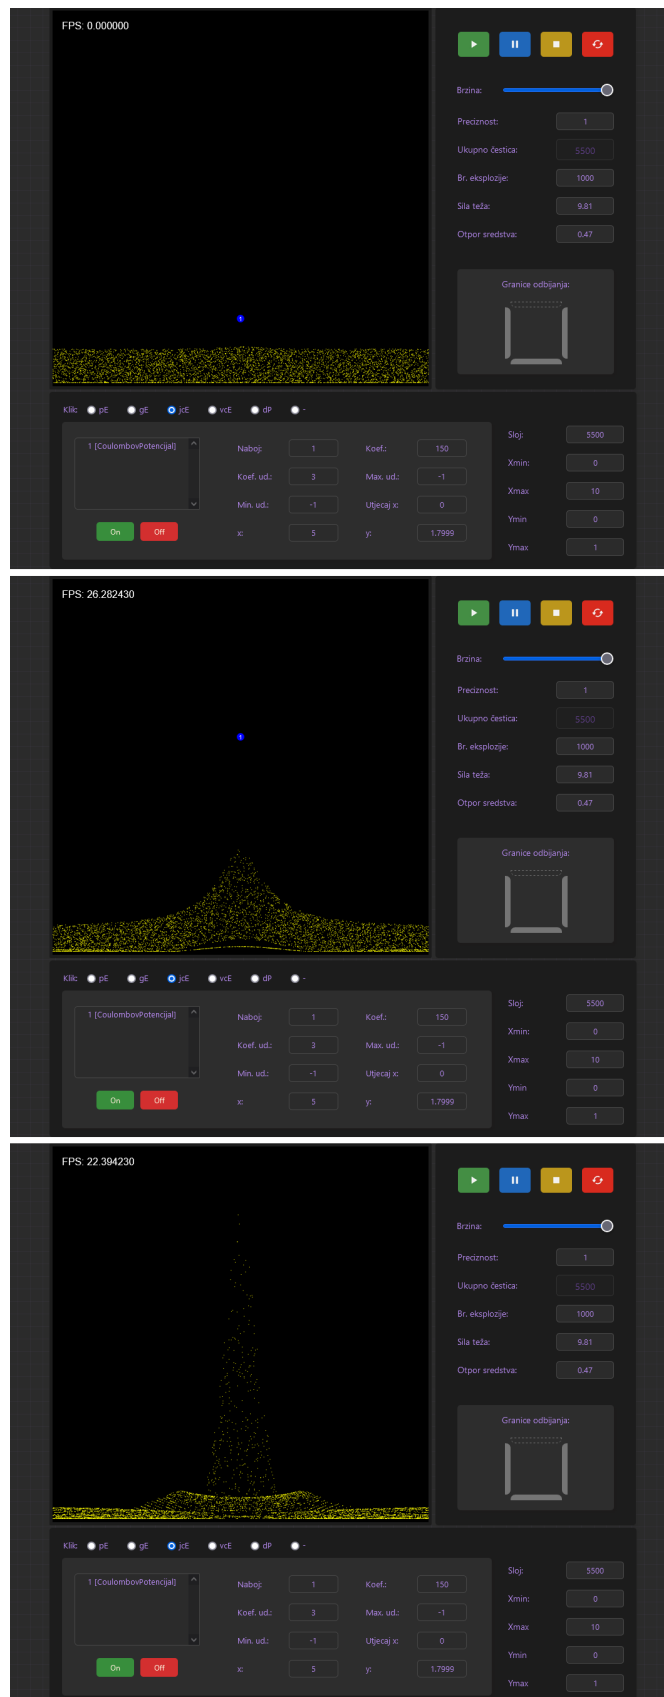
FPS: 0.000000

Brzina:

Preciznost: 1

Ukupno čestica: 5500

Br. eksplozije: 1000

Sila teža: 9.81

Otpor sredstva: 0.47

Granice odbijanja:

Klik: pE gE jcE vcE dP -

1 [CoulombovPotencijal]

On Off

Naboj: 1
Koef.: 150
Koef. ud.: 3
Max. ud.: -1
Min. ud.: -1
Utjecaj x: 0
x: 5
y: 1.7999

Sloj: 5500
Xmin: 0
Xmax: 10
Ymin: 0
Ymax: 1

FPS: 26.282430

Brzina:

Preciznost: 1

Ukupno čestica: 5500

Br. eksplozije: 1000

Sila teža: 9.81

Otpor sredstva: 0.47

Granice odbijanja:

Klik: pE gE jcE vcE dP -

1 [CoulombovPotencijal]

On Off

Naboj: 1
Koef.: 150
Koef. ud.: 3
Max. ud.: -1
Min. ud.: -1
Utjecaj x: 0
x: 5
y: 1.7999

Sloj: 5500
Xmin: 0
Xmax: 10
Ymin: 0
Ymax: 1

FPS: 22.394230

Brzina:

Preciznost: 1

Ukupno čestica: 5500

Br. eksplozije: 1000

Sila teža: 9.81

Otpor sredstva: 0.47

Granice odbijanja:

Klik: pE gE jcE vcE dP -

1 [CoulombovPotencijal]

On Off

Naboj: 1
Koef.: 150
Koef. ud.: 3
Max. ud.: -1
Min. ud.: -1
Utjecaj x: 0
x: 5
y: 1.7999

Sloj: 5500
Xmin: 0
Xmax: 10
Ymin: 0
Ymax: 1